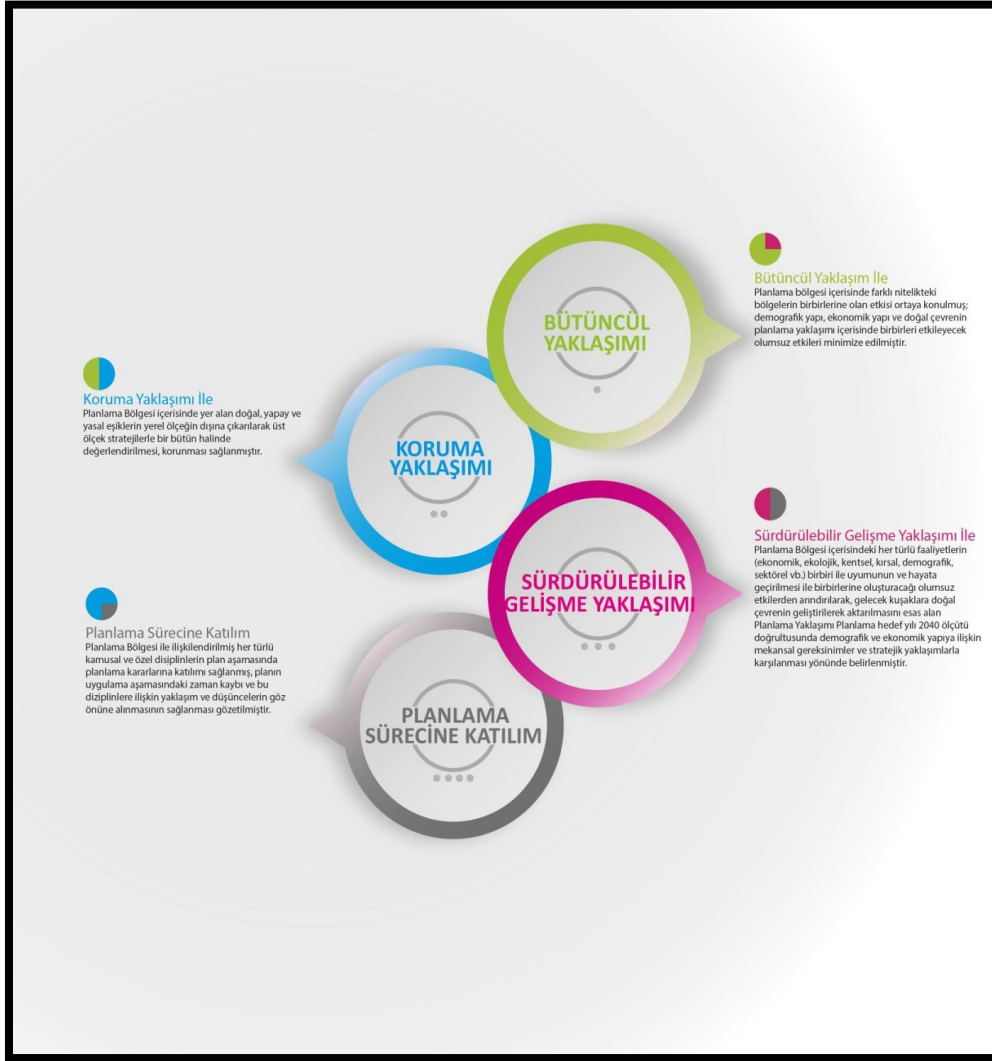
Bütüncül Yaklaşım İle
Planlama bölgesi içerisinde farklı nitelikteki bölgelerin birbirlerine olan etkisi ortaya konulmuş; demografik yapı, ekonomik yapı ve doğal çevrenin planlama yaklaşımı içerisinde birbirleri etkileyecek olumsuz etkileri minimize edilmiştir.

BÜTÜNCÜL YAKLAŞIMI

Koruma Yaklaşımı İle
Planlama Bölgesi içerisinde yer alan doğal, yapay ve yasal eşiklerin yerel ölçeğin dışına çıkarılarak üst ölçek stratejilerle bir bütün halinde değerlendirilmesi, korunması sağlanmıştır.

KORUMA YAKLAŞIMI

Sürdürülebilir Gelişme Yaklaşımı İle
Planlama Bölgesi içerisindeki her türlü faaliyetlerin (ekonomik, ekolojik, kentsel, kırsal, demografik, sektörel vb.) birbiri ile uyumunun ve hayata geçirilmesi ile birbirlerine oluşturacağı olumsuz etkilerden arındırılarak, gelecek kuşaklara doğal çevrenin geliştirilerek aktarılmasını esas alan Planlama Yaklaşımı Planlama hedef yılı 2040 ölçütü doğrultusunda demografik ve ekonomik yapıya ilişkin mekansal gereksinimler ve stratejik yaklaşımlarla karşılanması yönünde belirlenmiştir.

SÜRDÜRÜLEBİLİR GELİŞME YAKLAŞIMI

Planlama Sürecine Katılım
Planlama Bölgesi ile ilişkilendirilmiş her türlü kamusal ve özel disiplinlerin plan aşamasında planlama kararlarına katılımı sağlanmış, planın uygulama aşamasındaki zaman kaybı ve bu diziplinlere ilişkin yaklaşım ve düşüncelerin göz önüne alınmasının sağlanması gözetilmiştir.

PLANLAMA SÜRECİNE KATILIM